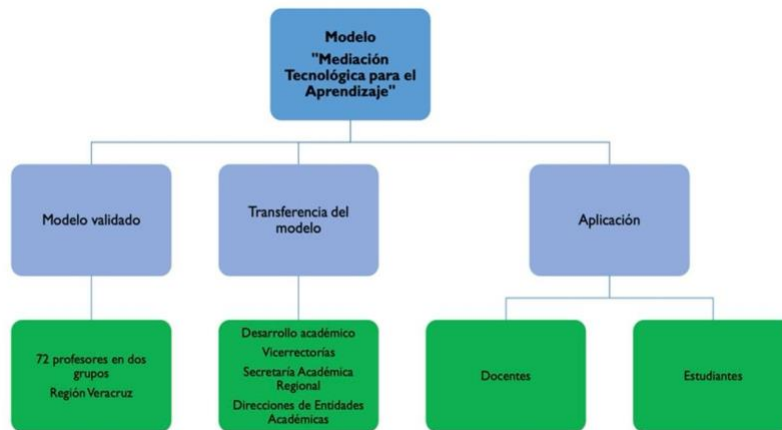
Modelo
"Mediación Tecnológica para el Aprendizaje"

Modelo validado

Transferencia del modelo

Aplicación

72 profesores en dos grupos
Región Veracruz

Desarrollo académico
Vicerrectorías
Secretaría Académica Regional
Direcciones de Entidades Académicas

Docentes

Estudiantes